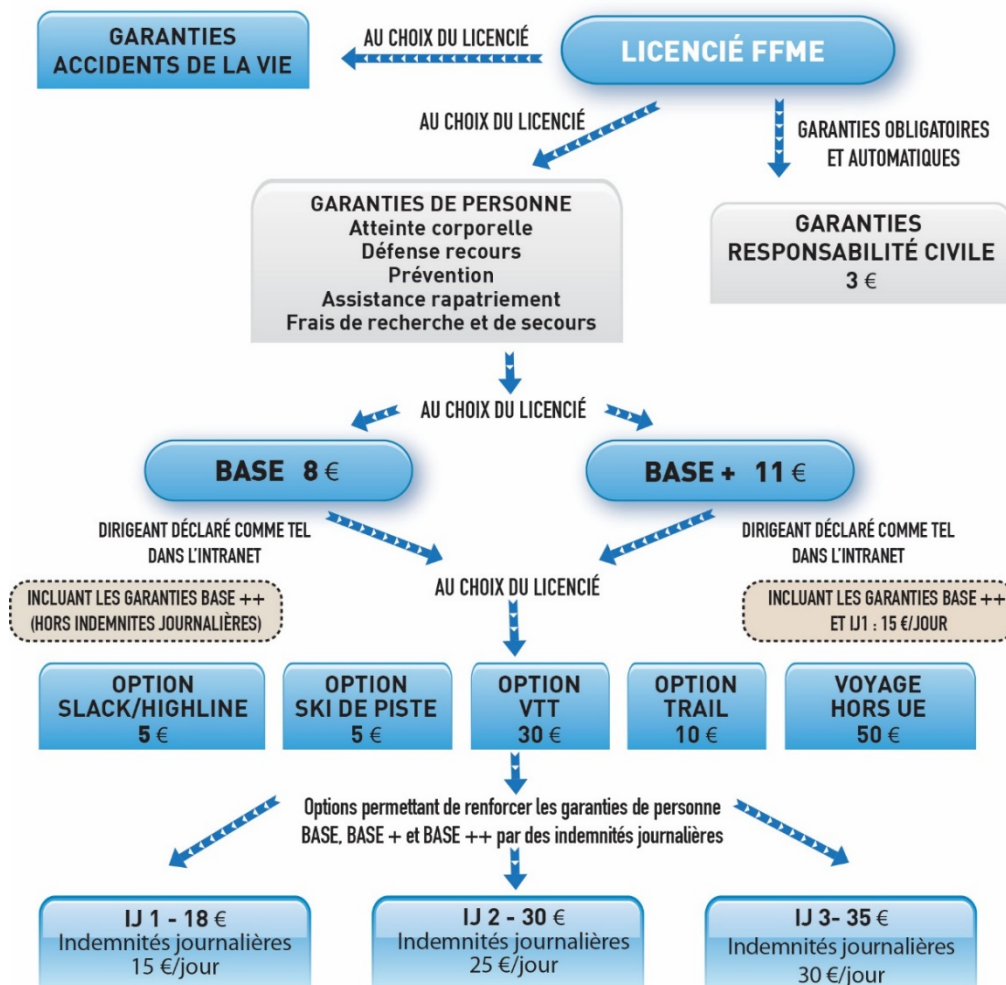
GARANTIES ACCIDENTS DE LA VIE

AU CHOIX DU LICENCIÉ

LICENCIÉ FFME

AU CHOIX DU LICENCIÉ

GARANTIES OBLIGATOIRES ET AUTOMATIQUES

GARANTIES DE PERSONNE
Atteinte corporelle
Défense recours
Prévention
Assistance rapatriement
Frais de recherche et de secours

GARANTIES RESPONSABILITÉ CIVILE
3 €

AU CHOIX DU LICENCIÉ

BASE 8 €

BASE + 11 €

DIRIGEANT DÉCLARÉ COMME TEL DANS L'INTRANET

DIRIGEANT DÉCLARÉ COMME TEL DANS L'INTRANET

INCLUANT LES GARANTIES BASE ++ (HORS INDEMNITES JOURNALIÈRES)

AU CHOIX DU LICENCIÉ

INCLUANT LES GARANTIES BASE ++ ET IJ1 : 15 €/JOUR

OPTION SLACK/HIGHLINE
5 €

OPTION SKI DE PISTE
5 €

OPTION VTT
30 €

OPTION TRAIL
10 €

VOYAGE HORS UE
50 €

Options permettant de renforcer les garanties de personne BASE, BASE + et BASE ++ par des indemnités journalières

IJ 1 - 18 €
Indemnités journalières
15 €/jour

IJ 2 - 30 €
Indemnités journalières
25 €/jour

IJ 3- 35 €
Indemnités journalières
30 €/jour